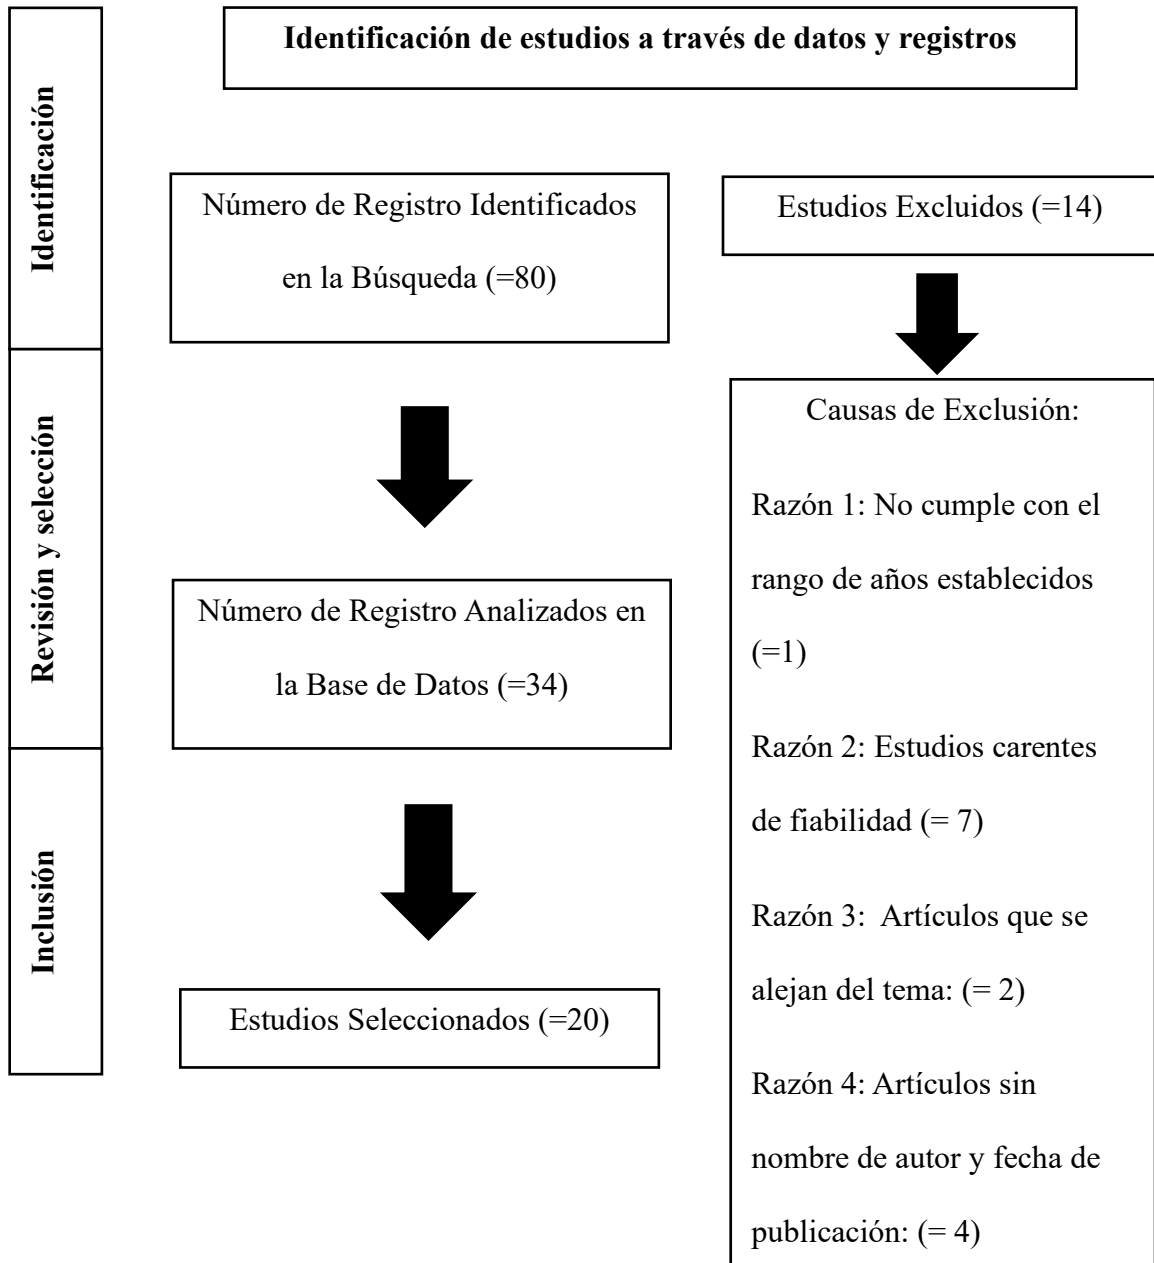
Identificación

Revisión y selección

Inclusión

Identificación de estudios a través de datos y registros

Número de Registro Identificados en la Búsqueda (=80)

Estudios Excluidos (=14)

Número de Registro Analizados en la Base de Datos (=34)

Estudios Seleccionados (=20)

Causas de Exclusión:

Razón 1: No cumple con el rango de años establecidos (=1)

Razón 2: Estudios carentes de fiabilidad (= 7)

Razón 3: Artículos que se alejan del tema: (= 2)

Razón 4: Artículos sin nombre de autor y fecha de publicación: (= 4)